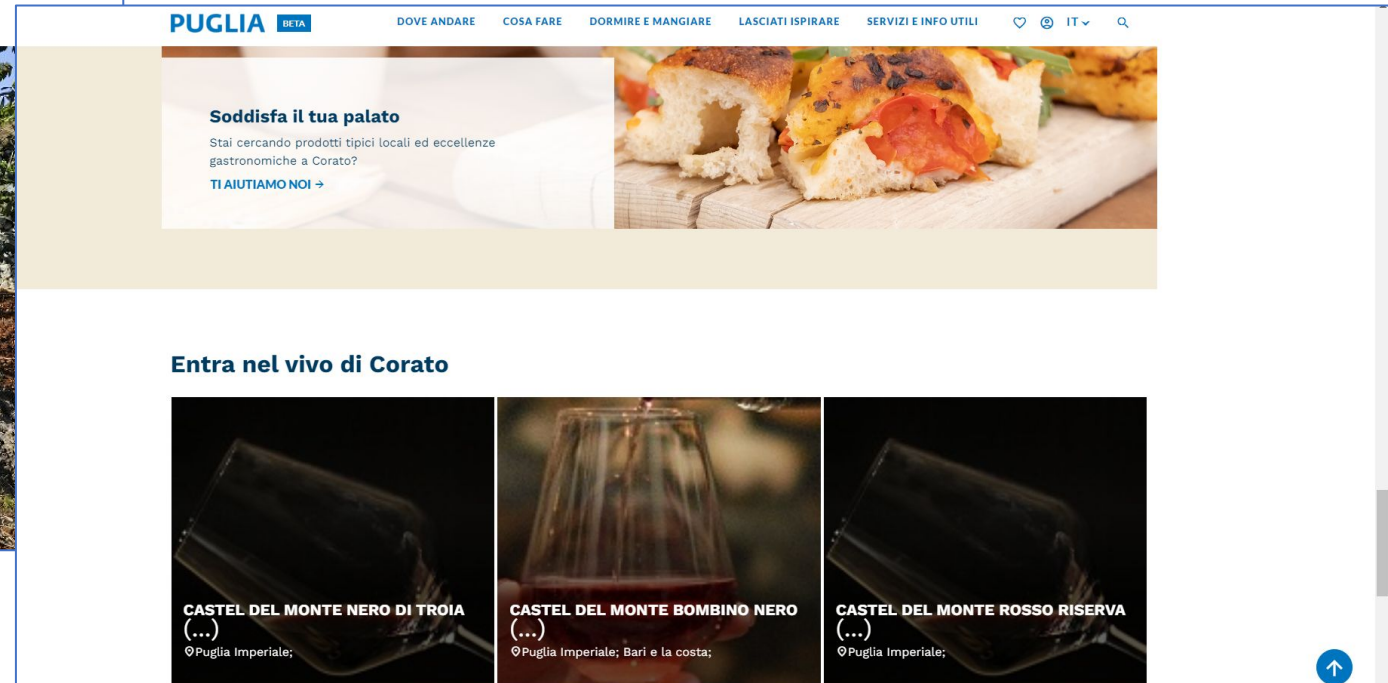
PUGLIA BETA DOVE ANDARE COSA FARE DORMIRE E MANGIARE LASCIATI ISPIRARE SERVIZI E INFO UTILI IT

Soddisfa il tua palato

Stai cercando prodotti tipici locali ed eccellenze gastronomiche a Corato?

TI AIUTIAMO NOI →

Entra nel vivo di Corato

CASTEL DEL MONTE NERO DI TROIA (...)
Puglia Imperiale;

CASTEL DEL MONTE BOMBINO NERO (...)
Puglia Imperiale; Bari e la costa;

CASTEL DEL MONTE ROSSO RISERVA (...)
Puglia Imperiale;